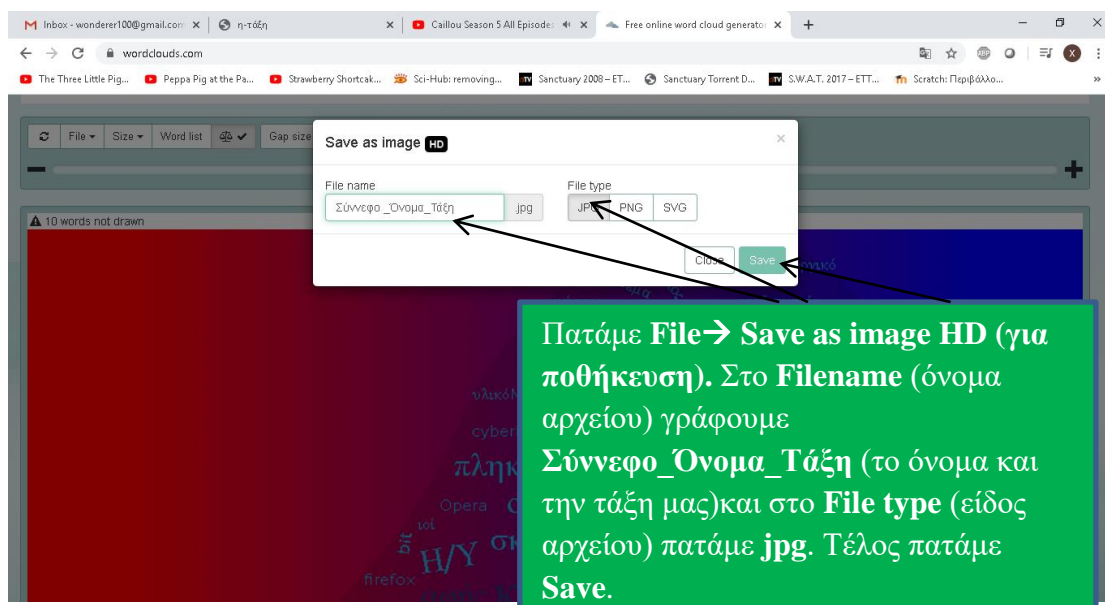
Inbox - wonderer100@gmail.com ×
η-τάξη ×
Caillou Season 5 All Episodes ×
Free online word cloud generator ×
+

wordclouds.com

The Three Little Pig... Peppa Pig at the Pa... Strawberry Shortcak... Sci-Hub: removing... Sanctuary 2008 – ET... Sanctuary Torrent D... S.W.A.T. 2017 – ETT... Scratch: Περιβάλλο...

File ▾ Size ▾ Word list Gap size

10 words not drawn

Save as image HD ×

File name
Σύννεφο_Όνομα_Τάξη .jpg

File type
JPG PNG SVG

Close Save

υλικόΝ
cyber
πληκ
Opera
lol
bit
H/Y
firefox

Πατάμε **File→ Save as image HD (για αποθήκευση).** Στο **Filename** (όνομα αρχείου) γράφουμε **Σύννεφο_Όνομα_Τάξη** (το όνομα και την τάξη μας)και στο **File type** (είδος αρχείου) πατάμε **jpg**. Τέλος πατάμε **Save**.